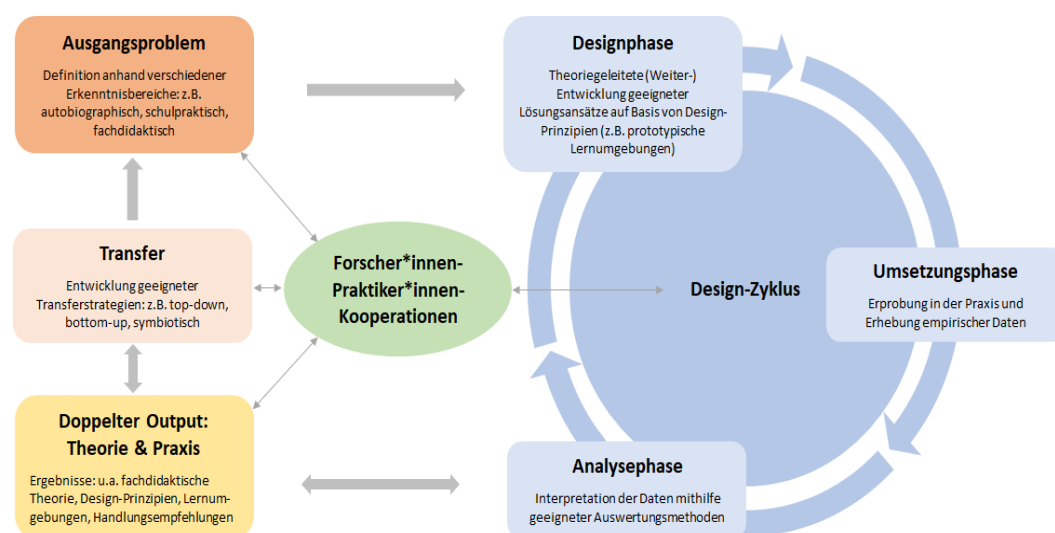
Ausgangsproblem

Definition anhand verschiedener Erkenntnisbereiche: z.B. autobiographisch, schulpraktisch, fachdidaktisch

Transfer

Entwicklung geeigneter Transferstrategien: z.B. top-down, bottom-up, symbiotisch

Doppelter Output: Theorie & Praxis

Ergebnisse: u.a. fachdidaktische Theorie, Design-Prinzipien, Lernumgebungen, Handlungsempfehlungen

Forscher*innen-Praktiker*innen-Kooperationen

Designphase

Theoriegeleitete (Weiter-) Entwicklung geeigneter Lösungsansätze auf Basis von Design-Prinzipien (z.B. prototypische Lernumgebungen)

Design-Zyklus

Umsetzungsphase

Erprobung in der Praxis und Erhebung empirischer Daten

Analysephase

Interpretation der Daten mithilfe geeigneter Auswertungsmethoden